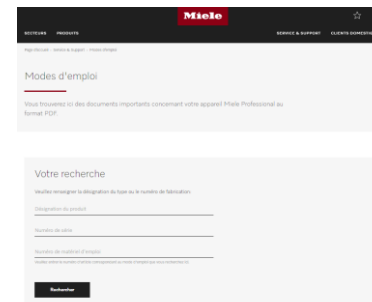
Miele

SECTEURS PRODUITS SERVICE & SUPPORT CLIENTS DOMESTI

Page d'accueil · Service & Support · Modes d'emploi

Modes d'emploi

Vous trouverez ici des documents importants concernant votre appareil Miele Professional au format PDF.

Votre recherche

Veuillez renseigner la désignation du type ou le numéro de fabrication.

Désignation du produit

Numéro de série

Numéro de matériel d'emploi

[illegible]

Rechercher